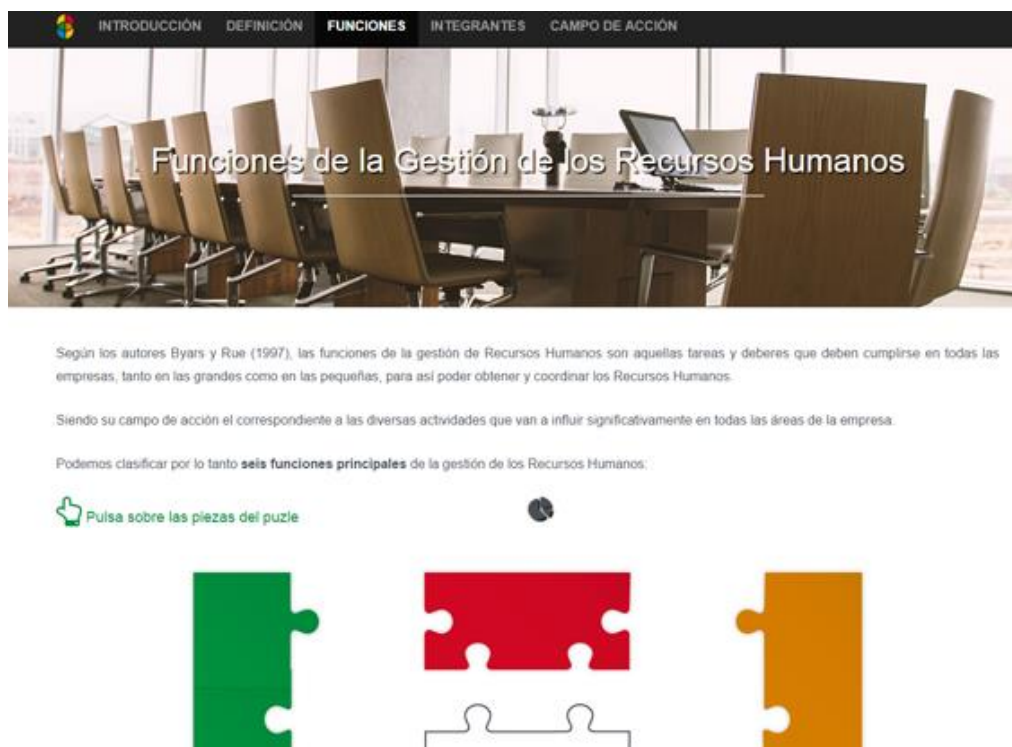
INTRODUCCIÓN DEFINICIÓN FUNCIONES INTEGRANTES CAMPO DE ACCIÓN

Funciones de la Gestión de los Recursos Humanos

Según los autores Byars y Rue (1997), las funciones de la gestión de Recursos Humanos son aquellas tareas y deberes que deben cumplirse en todas las empresas, tanto en las grandes como en las pequeñas, para así poder obtener y coordinar los Recursos Humanos.

Siendo su campo de acción el correspondiente a las diversas actividades que van a influir significativamente en todas las áreas de la empresa.

Podemos clasificar por lo tanto **seis funciones principales** de la gestión de los Recursos Humanos:

Pulsa sobre las piezas del puzle